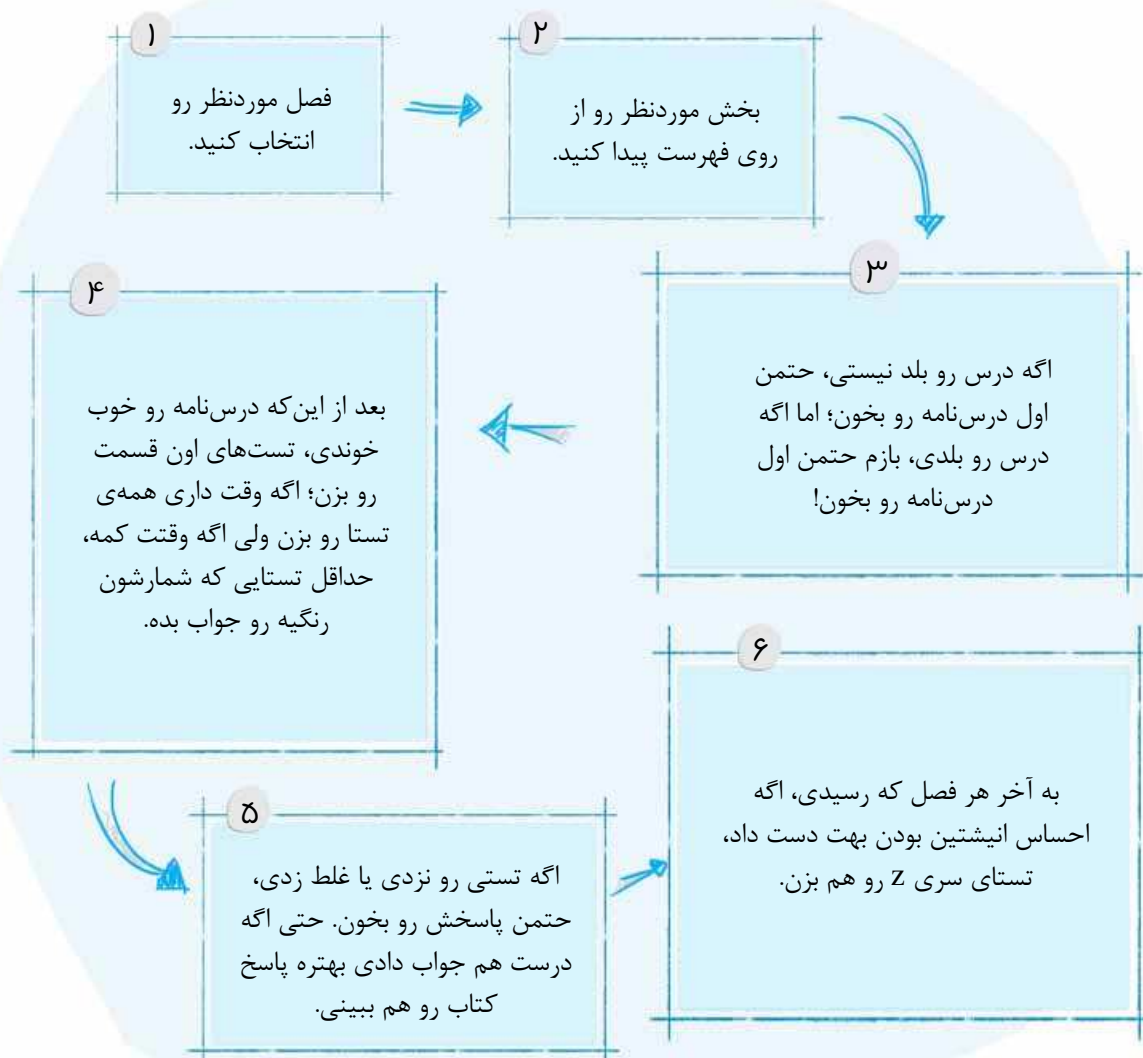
۱
فصل موردنظر رو انتخاب کنید.

۲
بخش موردنظر رو از روی فهرست پیدا کنید.

۳
اگه درس رو بلد نیستی، حتمن اول درس‌نامه رو بخون؛ اما اگه درس رو بلدی، بازم حتمن اول درس‌نامه رو بخون!

۴
بعد از این‌که درس‌نامه رو خوب خوندی، تست‌های اون قسمت رو بزن؛ اگه وقت داری همه‌ی تستا رو بزن ولی اگه وقتت کمه، حداقل تستایی که شمارشون رنگیه رو جواب بده.

۵
اگه تستی رو نزدی یا غلط زدی، حتمن پاسخش رو بخون. حتی اگه درست هم جواب دادی بهتره پاسخ کتاب رو هم ببینی.

۶
به آخر هر فصل که رسیدی، اگه احساس انیشتین بودن بهت دست داد، تستای سری Z رو هم بزن.